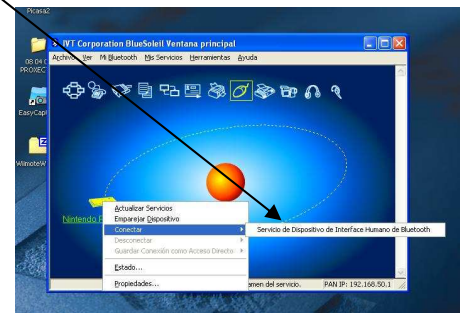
Picasa2

08.04
PROXEC

EasyCap

WiimoteW

IVT Corporation BlueSoleil Ventana principal

Archivo Ver Mi Bluetooth Mis Servicios Herramientas Ayuda

Nintendo R

Actualizar Servicios
Emparejar Dispositivo
Conectar
Desconectar
Guardar Conexión como Acceso Directo
Estado...
Propiedades...

Servicio de Dispositivo de Interface Humano de Bluetooth

men del servicio.

PAN IP: 192.168.50.1